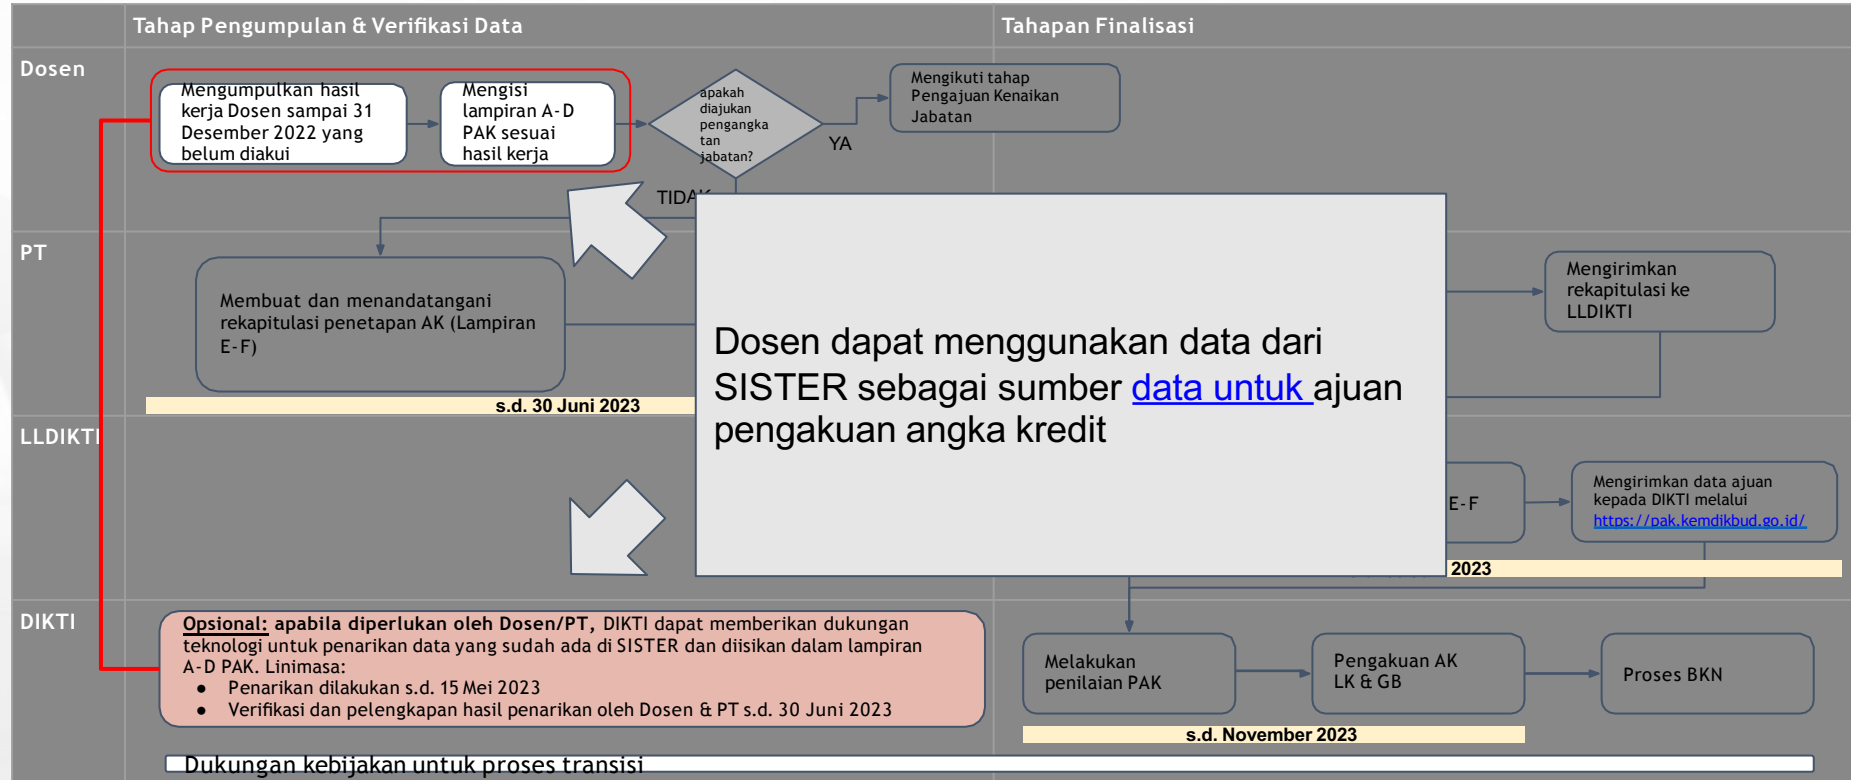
Tahap Pengumpulan & Verifikasi Data

Tahapan Finalisasi

Dosen

Mengumpulkan hasil kerja Dosen sampai 31 Desember 2022 yang belum diakui

Mengisi lampiran A-D PAK sesuai hasil kerja

apakah diajukan pengangkatan jabatan?

YA

Mengikuti tahap Pengajuan Kenaikan Jabatan

TIDA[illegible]

PT

Membuat dan menandatangani rekapitulasi penetapan AK (Lampiran E-F)

s.d. 30 Juni 2023

Dosen dapat menggunakan data dari SISTER sebagai sumber data untuk ajuan pengakuan angka kredit

Mengirimkan rekapitulasi ke LLDIKTI

LLDIKTI

E-F

Mengirimkan data ajuan kepada DIKTI melalui https://pak.kemdikbud.go.id/

2023

DIKTI

Opsional: apabila diperlukan oleh Dosen/PT, DIKTI dapat memberikan dukungan teknologi untuk penarikan data yang sudah ada di SISTER dan diisikan dalam lampiran A-D PAK. Linimasa:
- Penarikan dilakukan s.d. 15 Mei 2023
- Verifikasi dan pelengkapan hasil penarikan oleh Dosen & PT s.d. 30 Juni 2023

Melakukan penilaian PAK

Pengakuan AK LK & GB

Proses BKN

s.d. November 2023

Dukungan kebijakan untuk proses transisi